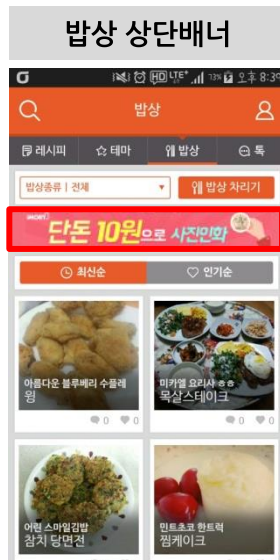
밥상 상단배너

13% 오후 8:30

밥상

레시피
테마
밥상
톡

밥상종류 | 전체
밥상 차리기

단돈 10원으로 사진인화

최신순
인기순

아름다운 블루베리 수플레
윙
0 0

미카엘 요리사
목살스테이크
0 0

어린 스마일김밥
참치 당면전

민트초코 한트럭
찜케이크